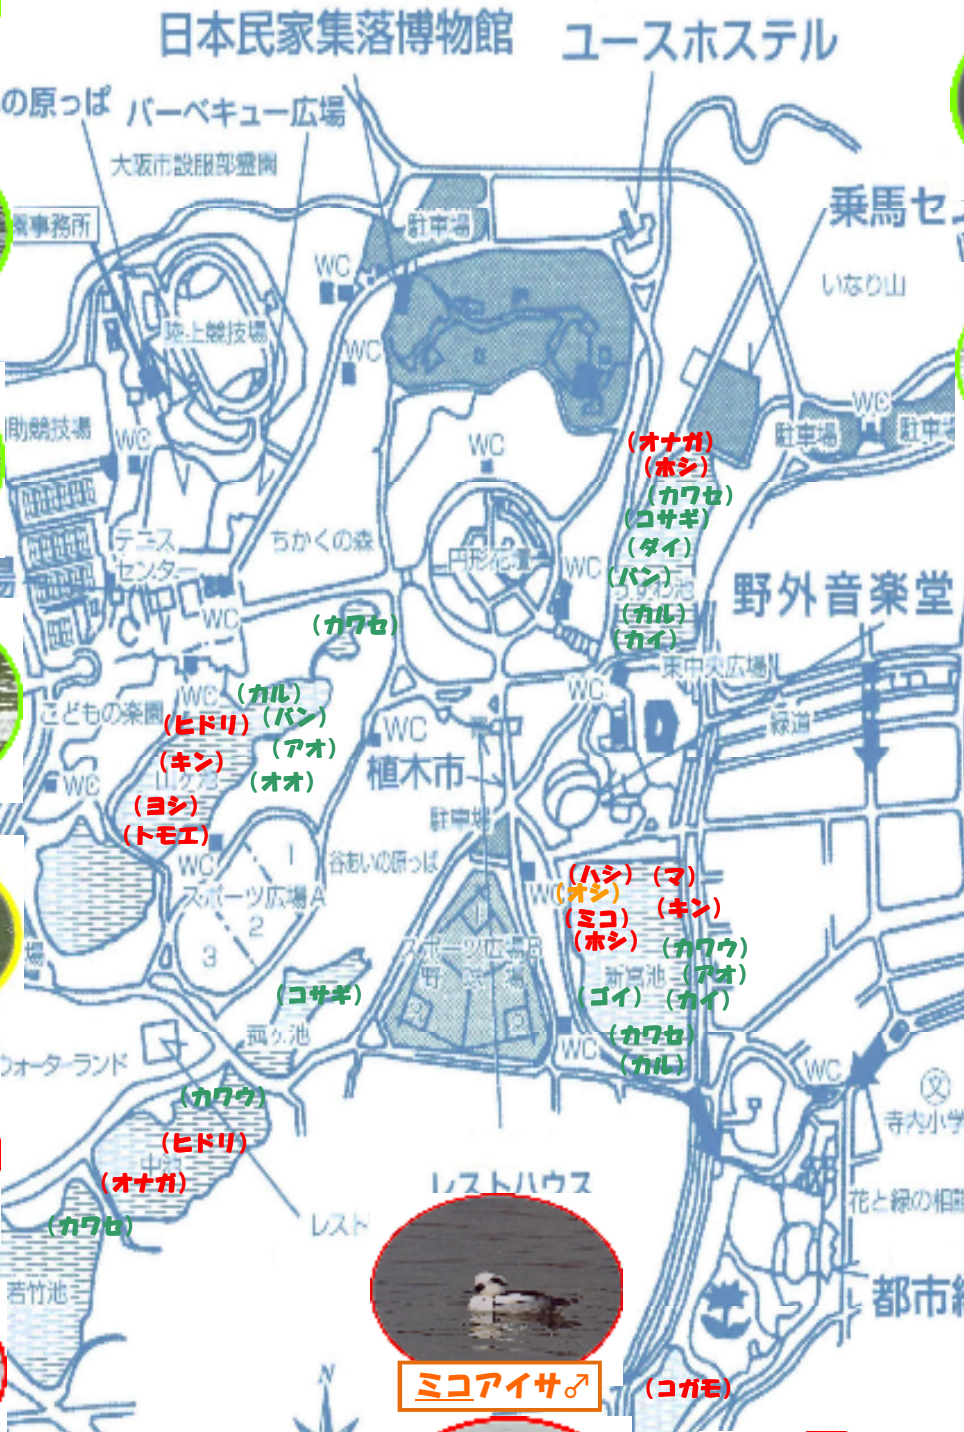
日本民家集落博物館　ユースホステル

の原っぱ　バーベキュー広場

大阪市設照部霊園

事務所

駐車場

WC

陸上競技場

WC

乗馬セ

いなり山

WC

駐車場　駐車場

技場

WC

WC

（オナガ）
（ホシ）
（カワセ）
（コサギ）
（ダイ）
（バン）
（カル）
（カイ）

テニスセンター

ちかくの森

円形花壇

WC

野外音楽堂

WC

（カワセ）

東中央広場

こどもの楽園

WC

（カル）
（バン）
（アオ）
（オオ）

（ヒドリ）
（キン）
（ヨシ）
（トモエ）

WC

WC

植木市

緑道

駐車場

WC

谷あいの原っぱ

スポーツ広場A

1 2 3

（ハシ）（マ）
（オシ）
（ミコ）（キン）
（ホシ）
（カワウ）
（アオ）
（ゴイ）（カイ）
（カワセ）
（カル）

WC

スポーツ広場B 野球場

新宮池

（コサギ）

WC

WC

ウォーターランド

（カワウ）

（ヒドリ）

（オナガ）

（カワセ）

寺内小学

レストハウス

花と緑の相談

レスト

若竹池

都市

N

ミコアイサ♂

（コガモ）